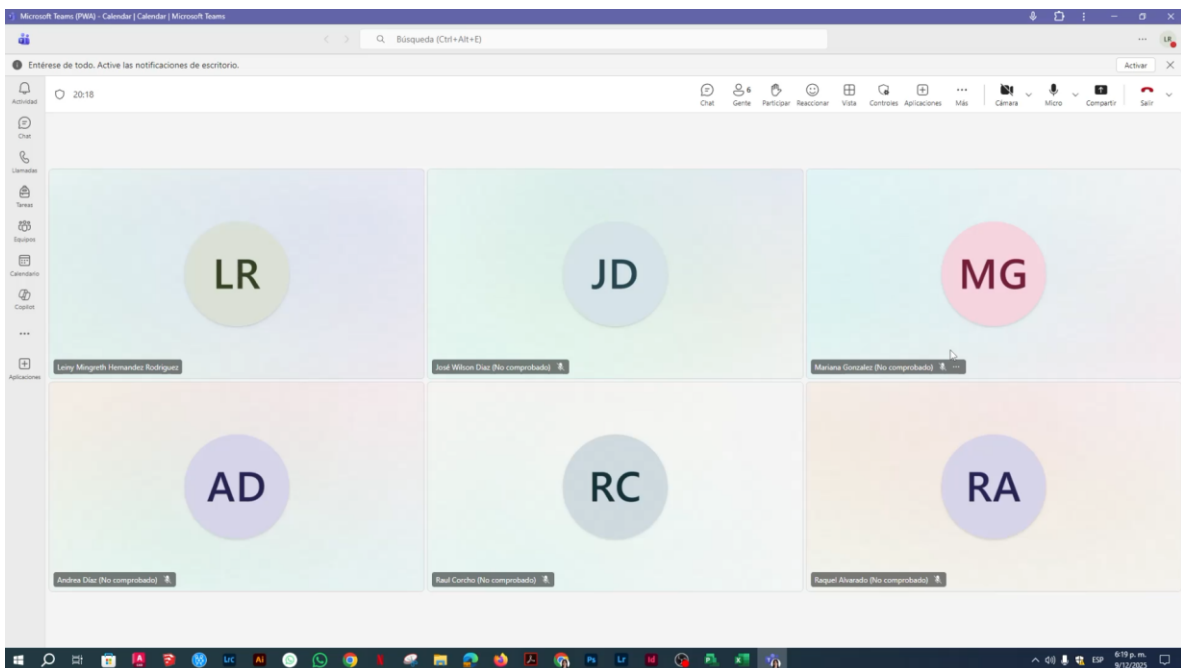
Microsoft Teams (PWA) - Calendar | Calendar | Microsoft Teams

Búsqueda (Ctrl+Alt+E)

LR

Entérese de todo. Active las notificaciones de escritorio.

Activar

Actividad

Chat

Llamadas

Tareas

Equipos

Calendario

Copilot

...

Aplicaciones

20:18

Chat

6
Gente

Participar

Reaccionar

Vista

Controles

Aplicaciones

...
Más

Cámara

Micro

Compartir

Salir

LR

Leiny Mingreth Hernandez Rodriguez

JD

José Wilson Diaz (No comprobado)

MG

Mariana Gonzalez (No comprobado)

AD

Andrea Díaz (No comprobado)

RC

Raul Corcho (No comprobado)

RA

Raquel Alvarado (No comprobado)

ESP

6:19 p. m.
9/12/2025